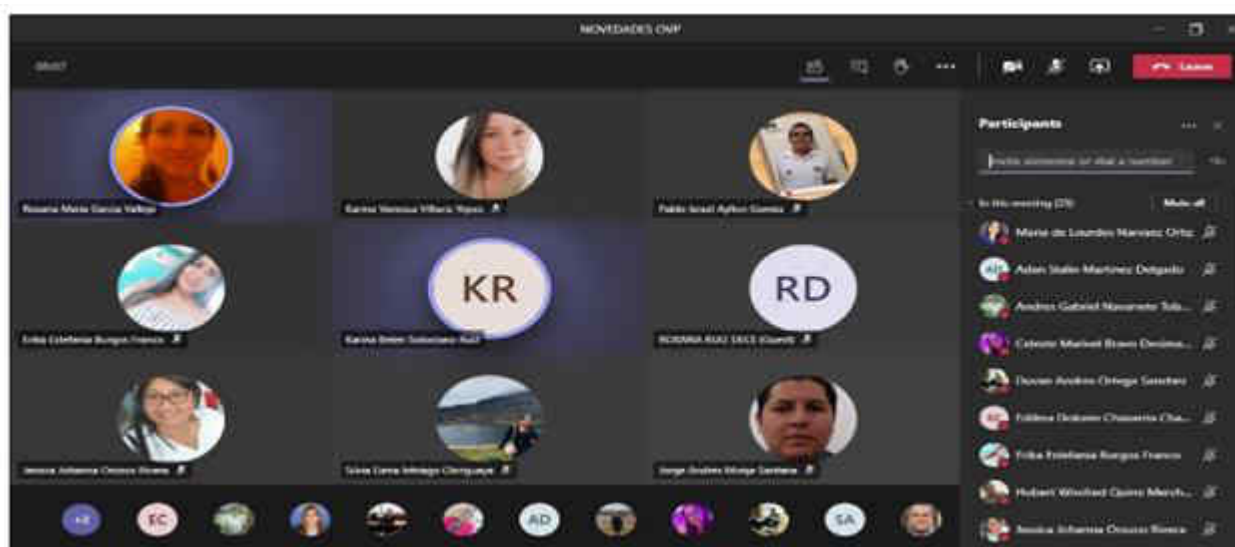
NOVEDADES OVP

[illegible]

Leave

Participants

Invite someone or dial a number

In this meeting (29)

Mute all

Rosana Maria Garcia Vallejo

Karina Vanessa Villaca Reyes

Pablo Israel Aylon Gomez

Erika Estefania Burgos Franco

KR

Karina Belen Solorzano Ruiz

RD

ROXANA RUIZ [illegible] (Guest)

Jessica Johanna Orozco Rivera

Silvia Gema Idrobo Cheguaya

Jorge Andres Moya Santana

+8

EC

AD

SA

Maria de Lourdes Narvaez Ortiz

Adan Stalin Martinez Delgado

Andres Gabriel Navarrete Tob...

Celeste Marisel Bravo Decimo...

Duvan Andres Ortega Sanchez

Edilma Dolores Chasoma Cha...

Erika Estefania Burgos Franco

Hubert Winifred Quino Merch...

Jessica Johanna Orozco Rivera